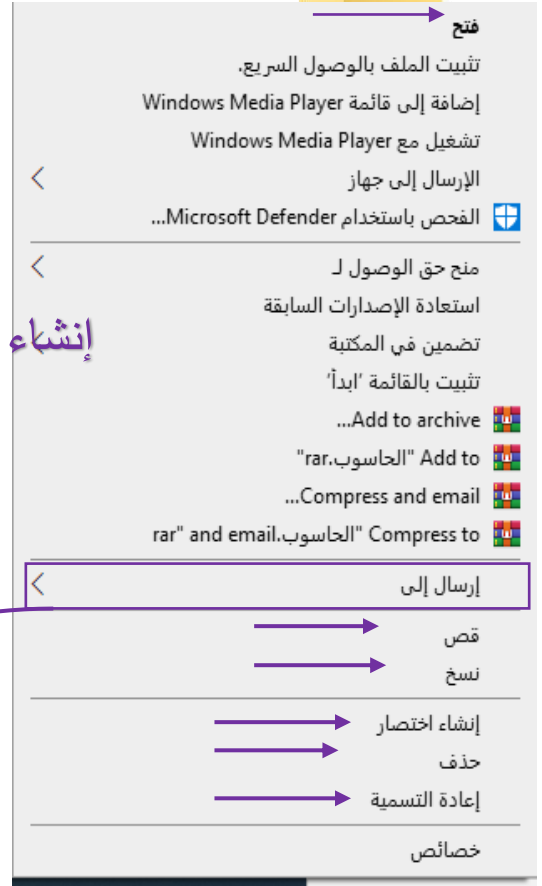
فتح
تثبيت الملف بالوصول السريع.
إضافة إلى قائمة Windows Media Player
تشغيل مع Windows Media Player
الإرسال إلى جهاز
الفحص باستخدام Microsoft Defender...
منح حق الوصول لـ
استعادة الإصدارات السابقة
إنشاء
تضمين في المكتبة
تثبيت بالقائمة 'ابدأ'
Add to archive...
Add to "الحاسوب.rar"
Compress and email...
Compress to "الحاسوب.rar" and email
إرسال إلى
قص
نسخ
إنشاء اختصار
حذف
إعادة التسمية
خصائص